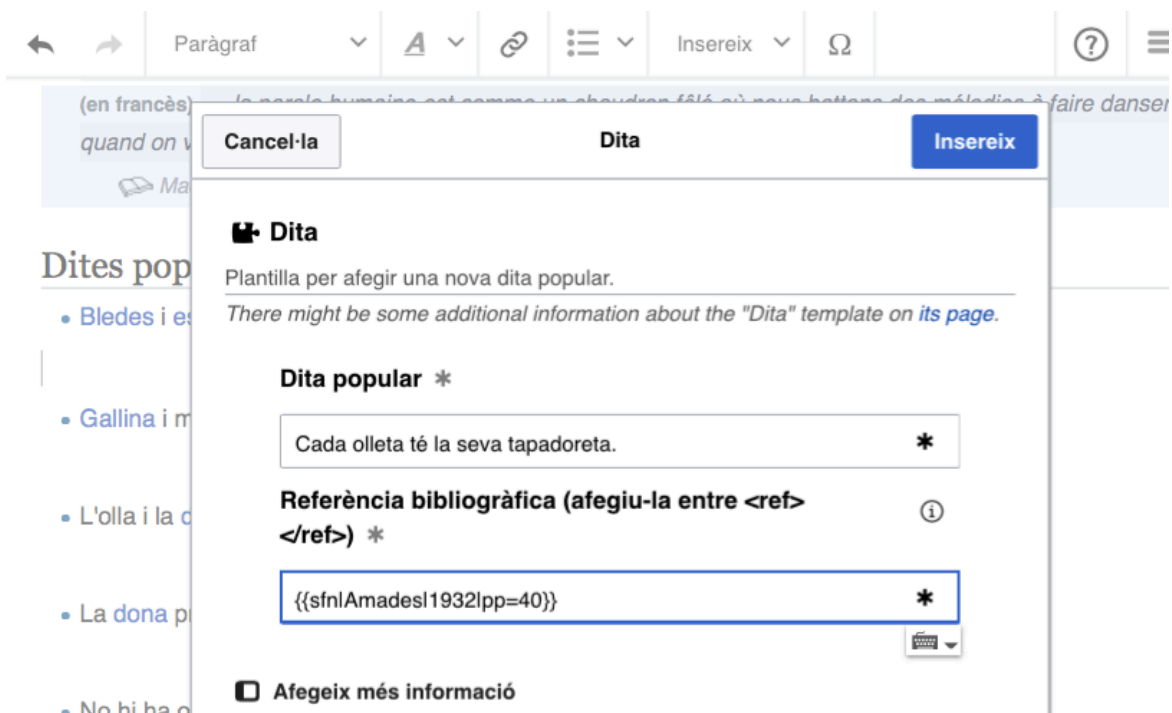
Paràgraf
Insereix
Ω

(en francès) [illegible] faire danser
quand on v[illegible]
Ma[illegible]

Dites pop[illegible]

• Bledes i es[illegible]

• Gallina i m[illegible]

• L'olla i la c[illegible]

• La dona p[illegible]

• No hi ha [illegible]

Cancel·la
Dita
Insereix

Dita

Plantilla per afegir una nova dita popular.

There might be some additional information about the "Dita" template on its page.

Dita popular *

Cada olleta té la seva tapadoreta.

Referència bibliogràfica (afegiu-la entre <ref> </ref>) *

{{sfn|Amades|1932|pp=40}}

Afegeix més informació